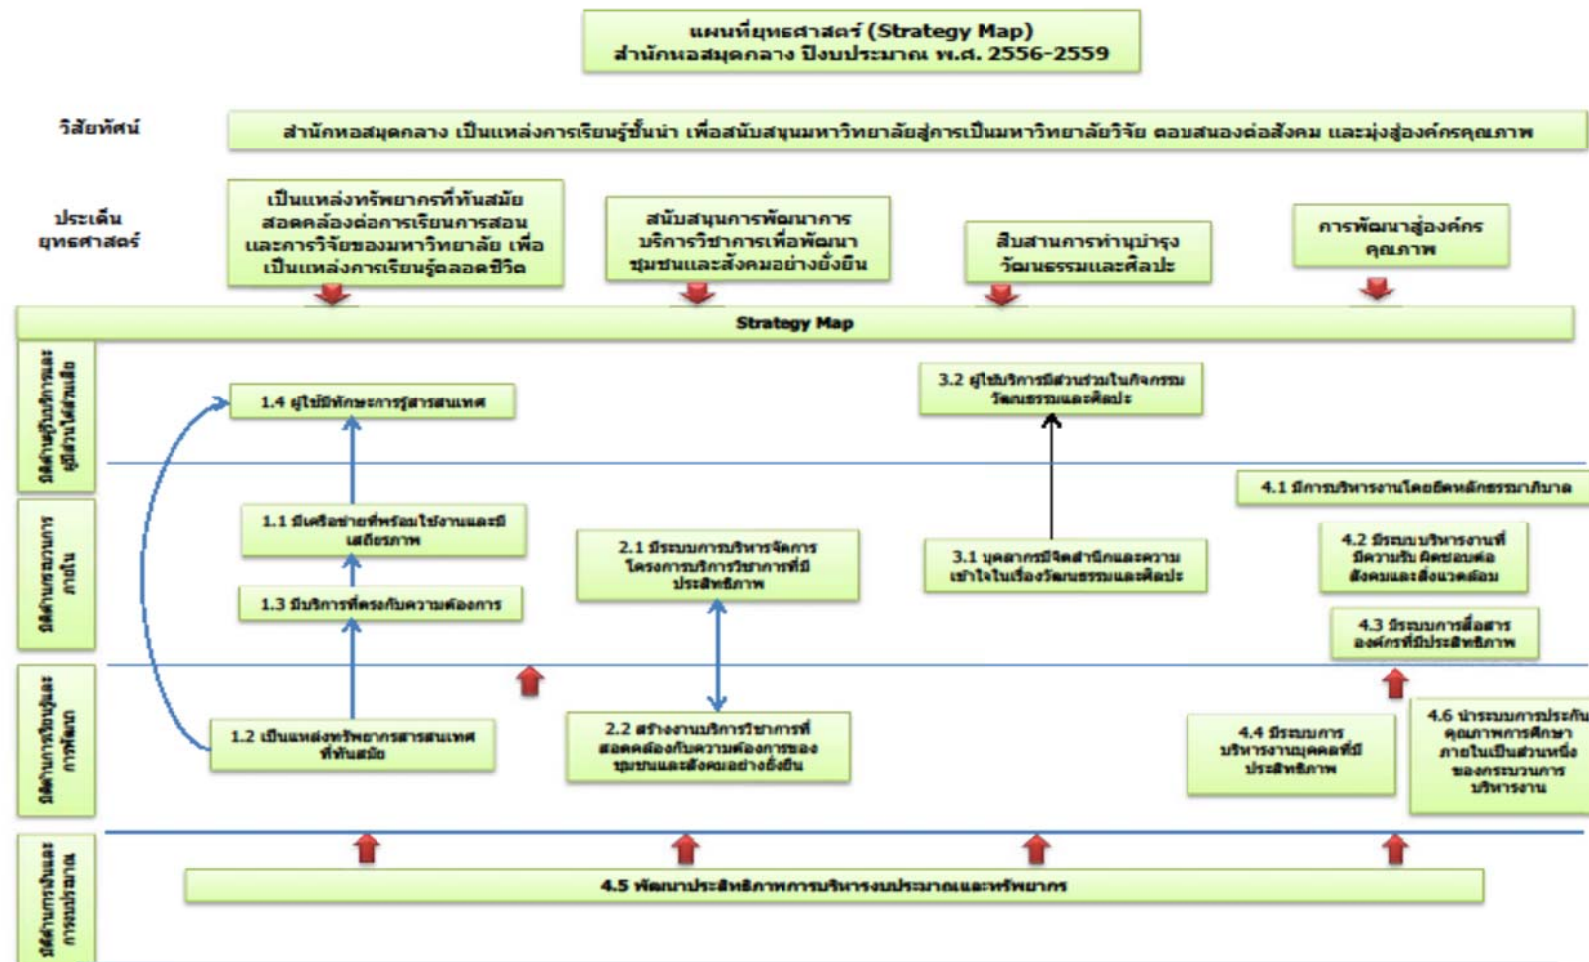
แผนที่ยุทธศาสตร์ (Strategy Map)
สำนักหอสมุดกลาง ปีงบประมาณ พ.ศ. 2556-2559

วิสัยทัศน์

สำนักหอสมุดกลาง เป็นแหล่งการเรียนรู้ชั้นนำ เพื่อสนับสนุนมหาวิทยาลัยสู่การเป็นมหาวิทยาลัยวิจัย ตอบสนองต่อสังคม และมุ่งสู่องค์กรคุณภาพ

ประเด็นยุทธศาสตร์

เป็นแหล่งทรัพยากรที่ทันสมัย สอดคล้องต่อการเรียนการสอน และการวิจัยของมหาวิทยาลัย เพื่อเป็นแหล่งการเรียนรู้ตลอดชีวิต

สนับสนุนการพัฒนาการบริการวิชาการเพื่อพัฒนาชุมชนและสังคมอย่างยั่งยืน

สืบสานการทำนุบำรุงวัฒนธรรมและศิลปะ

การพัฒนาสู่องค์กรคุณภาพ

Strategy Map

มิติด้านผู้รับบริการและผู้มีส่วนได้ส่วนเสีย

1.4 ผู้ใช้มีทักษะการรู้สารสนเทศ

3.2 ผู้ใช้บริการมีส่วนร่วมในกิจกรรมวัฒนธรรมและศิลปะ

มิติด้านกระบวนการภายใน

4.1 มีการบริหารงานโดยยึดหลักธรรมาภิบาล

1.1 มีเครือข่ายที่พร้อมใช้งานและมีเสถียรภาพ

2.1 มีระบบการบริหารจัดการโครงการบริการวิชาการที่มีประสิทธิภาพ

3.1 บุคลากรมีจิตสำนึกและความเข้าใจในเรื่องวัฒนธรรมและศิลปะ

4.2 มีระบบบริหารงานที่มีความรับผิดชอบต่อสังคมและสิ่งแวดล้อม

1.3 มีบริการที่ตรงกับความต้องการ

4.3 มีระบบการสื่อสารองค์กรที่มีประสิทธิภาพ

มิติด้านการเรียนรู้และการพัฒนา

1.2 เป็นแหล่งทรัพยากรสารสนเทศที่ทันสมัย

2.2 สร้างงานบริการวิชาการที่สอดคล้องกับความต้องการของชุมชนและสังคมอย่างยั่งยืน

4.4 มีระบบการบริหารงานบุคคลที่มีประสิทธิภาพ

4.6 นำระบบการประกันคุณภาพการศึกษาภายในเป็นส่วนหนึ่งของกระบวนการบริหารงาน

มิติด้านการเงินและการงบประมาณ

4.5 พัฒนาประสิทธิภาพการบริหารงบประมาณและทรัพยากร